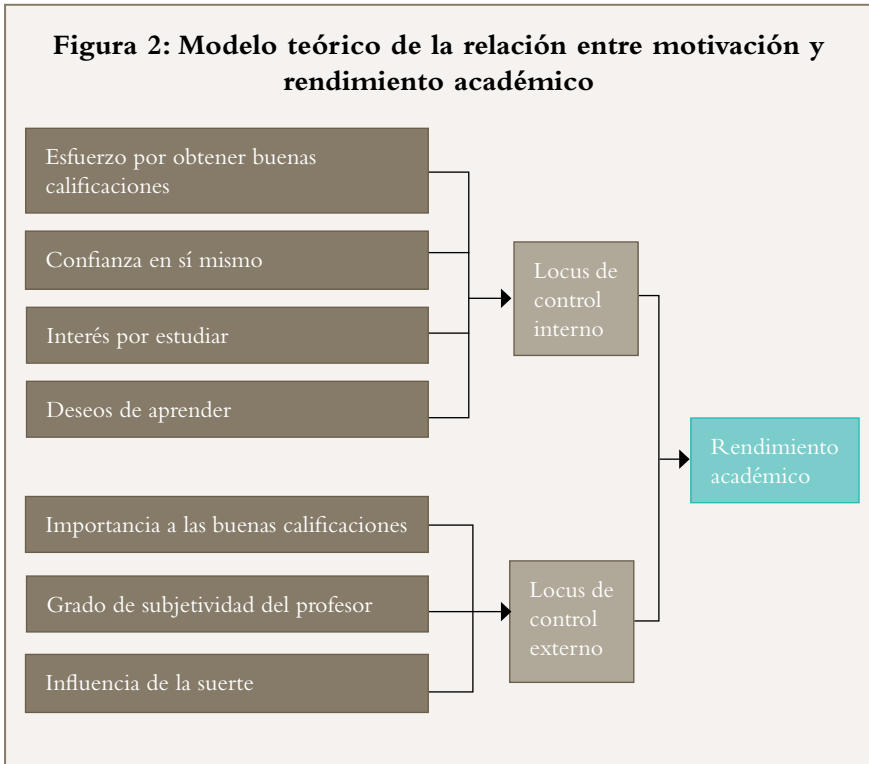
Figura 2: Modelo teórico de la relación entre motivación y rendimiento académico

Esfuerzo por obtener buenas calificaciones

Confianza en sí mismo

Interés por estudiar

Deseos de aprender

Locus de control interno

Rendimiento académico

Importancia a las buenas calificaciones

Grado de subjetividad del profesor

Influencia de la suerte

Locus de control externo